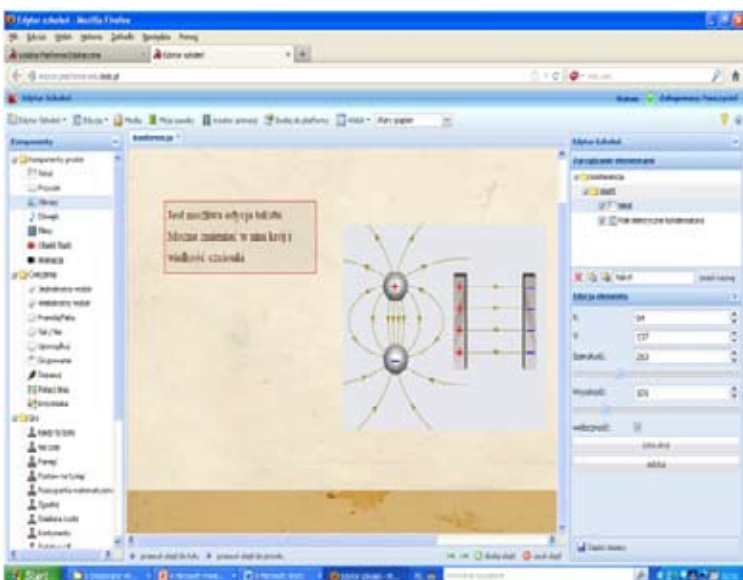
Edytor szkoleń - Mozilla Firefox

Plik Edycja Widok Historia Zakładki Narzędzia Pomoc

Edytor szkoleń

Edytor Szkoleń

Zalogowany

Komponenty

konferencja

Komponenty proste

Tekst

Przycisk

Obrazy

Dźwięk

Filmy

Animacja

Ćwiczenia

Prawda/Fałsz

Tak / Nie

Gry

Jest możliwa edycja tekstu. Można zmieniać w nim kroje i wielkość czcionki

Edytor Szkoleń

Zarządzanie elementami

konferencja

slajd1

tekst

Pole elektryczne kondensatora

Edycja elementu

X:

Y:

Szerokość:

Wysokość:

Widoczność:

Start